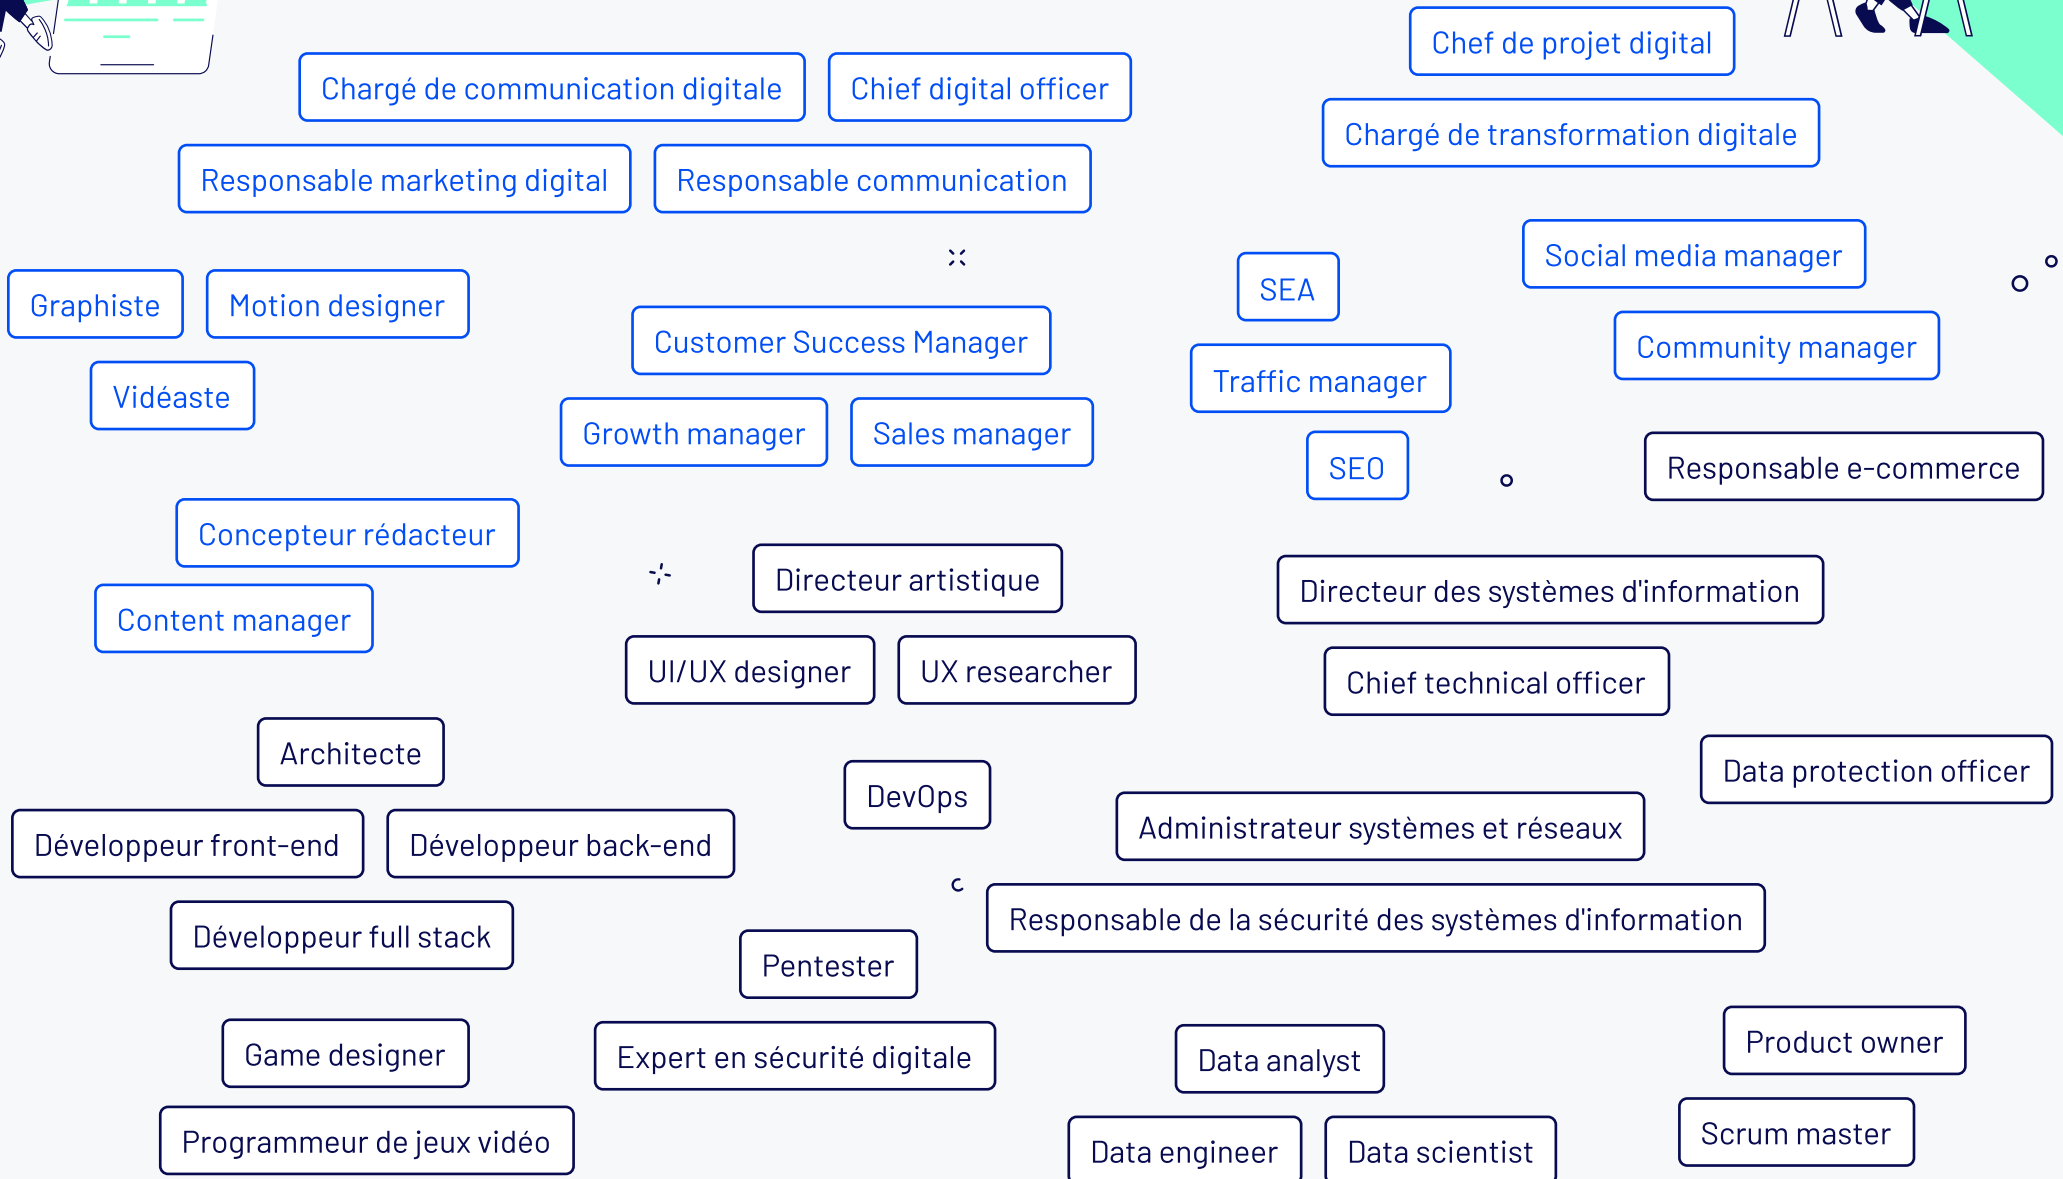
Chef de projet digital
Chargé de communication digitale
Chief digital officer
Chargé de transformation digitale
Responsable marketing digital
Responsable communication
Social media manager
SEA
Graphiste
Motion designer
Customer Success Manager
Community manager
Traffic manager
Vidéaste
Growth manager
Sales manager
SEO
Responsable e-commerce
Concepteur rédacteur
Directeur artistique
Directeur des systèmes d'information
Content manager
UI/UX designer
UX researcher
Chief technical officer
Architecte
Data protection officer
DevOps
Administrateur systèmes et réseaux
Développeur front-end
Développeur back-end
Responsable de la sécurité des systèmes d'information
Développeur full stack
Pentester
Product owner
Game designer
Expert en sécurité digitale
Data analyst
Scrum master
Programmeur de jeux vidéo
Data engineer
Data scientist